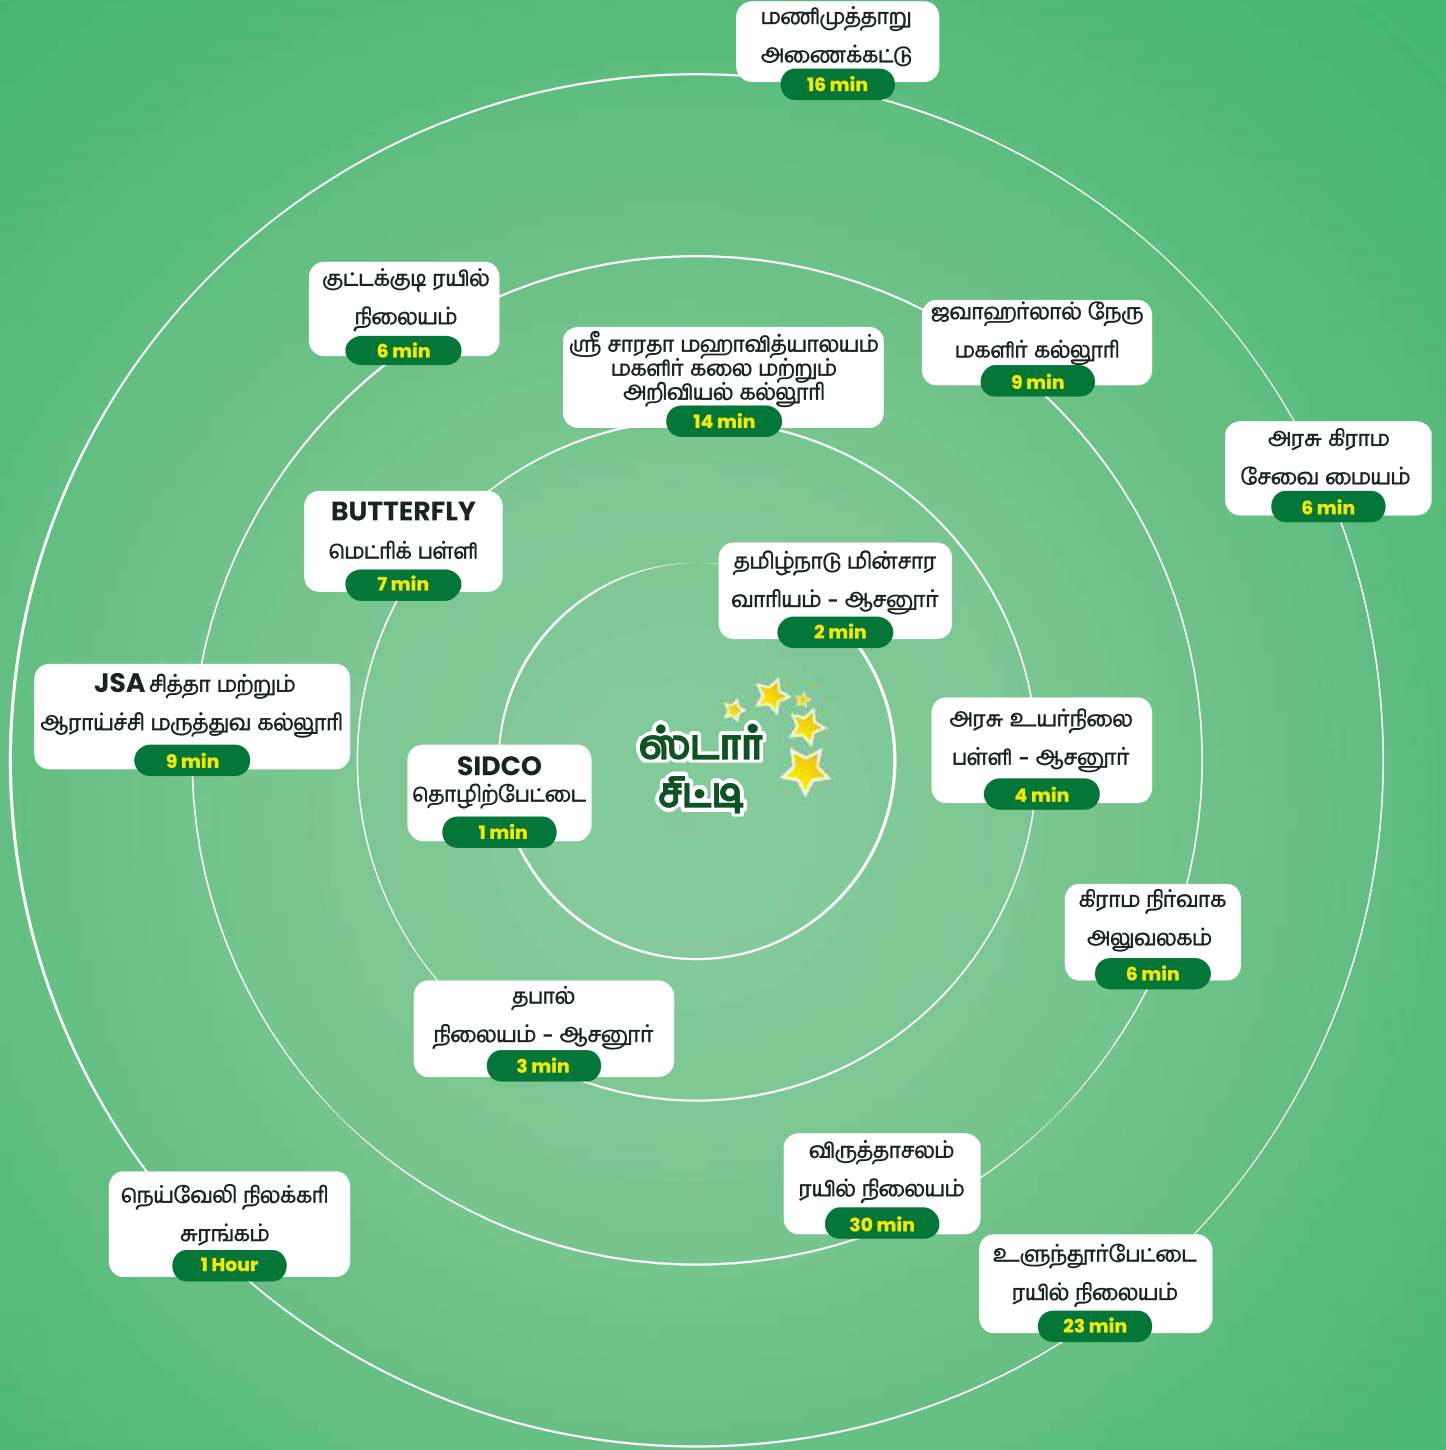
மணிமுத்தாறு அணைக்கட்டு
16 min

குட்டக்குடி ரயில் நிலையம்
6 min

ஸ்ரீ சாரதா மஹாவித்யாலயம் மகளிர் கலை மற்றும் அறிவியல் கல்லூரி
14 min

ஜவாஹர்லால் நேரு மகளிர் கல்லூரி
9 min

அரசு கிராம சேவை மையம்
6 min

BUTTERFLY மெட்ரிக் பள்ளி
7 min

தமிழ்நாடு மின்சார வாரியம் - ஆசனூர்
2 min

JSA சித்தா மற்றும் ஆராய்ச்சி மருத்துவ கல்லூரி
9 min

ஸ்டார் சிட்டி

அரசு உயர்நிலை பள்ளி - ஆசனூர்
4 min

SIDCO தொழிற்பேட்டை
1 min

கிராம நிர்வாக அலுவலகம்
6 min

தபால் நிலையம் - ஆசனூர்
3 min

விருத்தாசலம் ரயில் நிலையம்
30 min

நெய்வேலி நிலக்கரி சுரங்கம்
1 Hour

உளுந்தூர்பேட்டை ரயில் நிலையம்
23 min